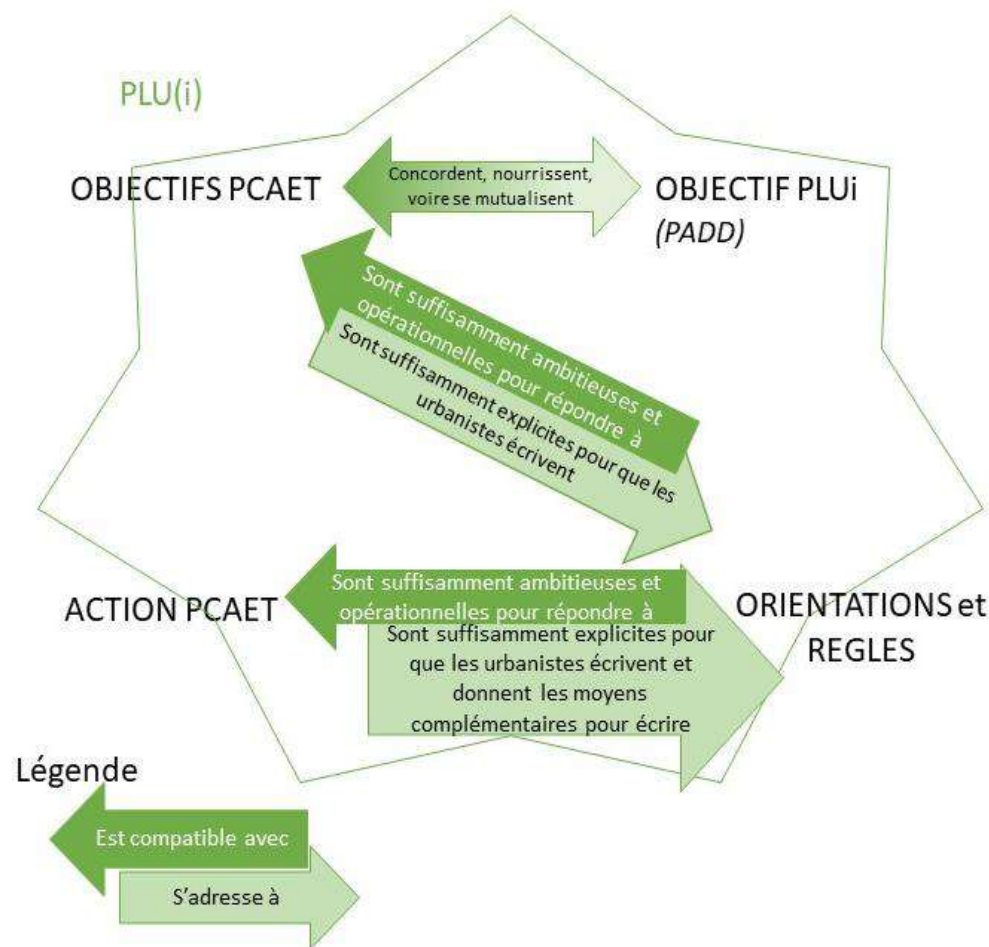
PLU(i)

OBJECTIFS PCAET

Concordent, nourrissent, voire se mutualisent

OBJECTIF PLUi
(PADD)

Sont suffisamment ambitieuses et opérationnelles pour répondre à

Sont suffisamment explicites pour que les urbanistes écrivent

ACTION PCAET

Sont suffisamment ambitieuses et opérationnelles pour répondre à

ORIENTATIONS et REGLES

Sont suffisamment explicites pour que les urbanistes écrivent et donnent les moyens complémentaires pour écrire

Légende

Est compatible avec

S'adresse à